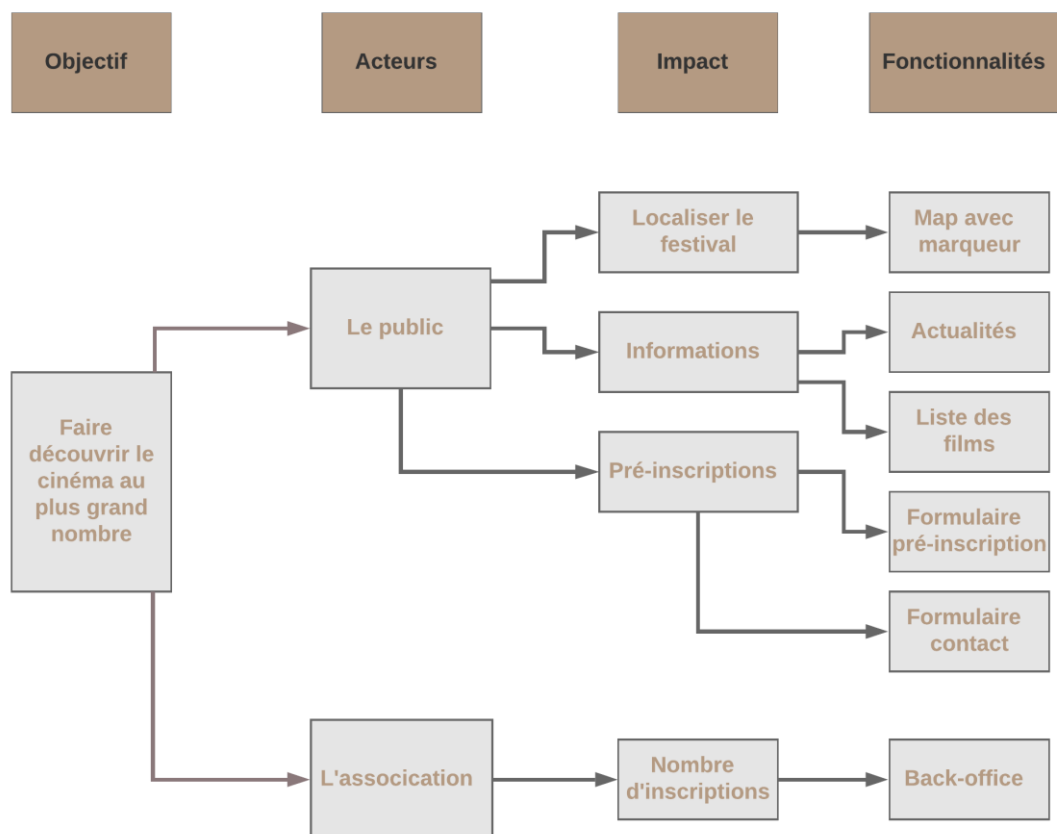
Objectif

Acteurs

Impact

Fonctionnalités

Localiser le festival

Map avec marqueur

Le public

Informations

Actualités

Liste des films

Faire découvrir le cinéma au plus grand nombre

Pré-inscriptions

Formulaire pré-inscription

Formulaire contact

L'assocication

Nombre d'inscriptions

Back-office